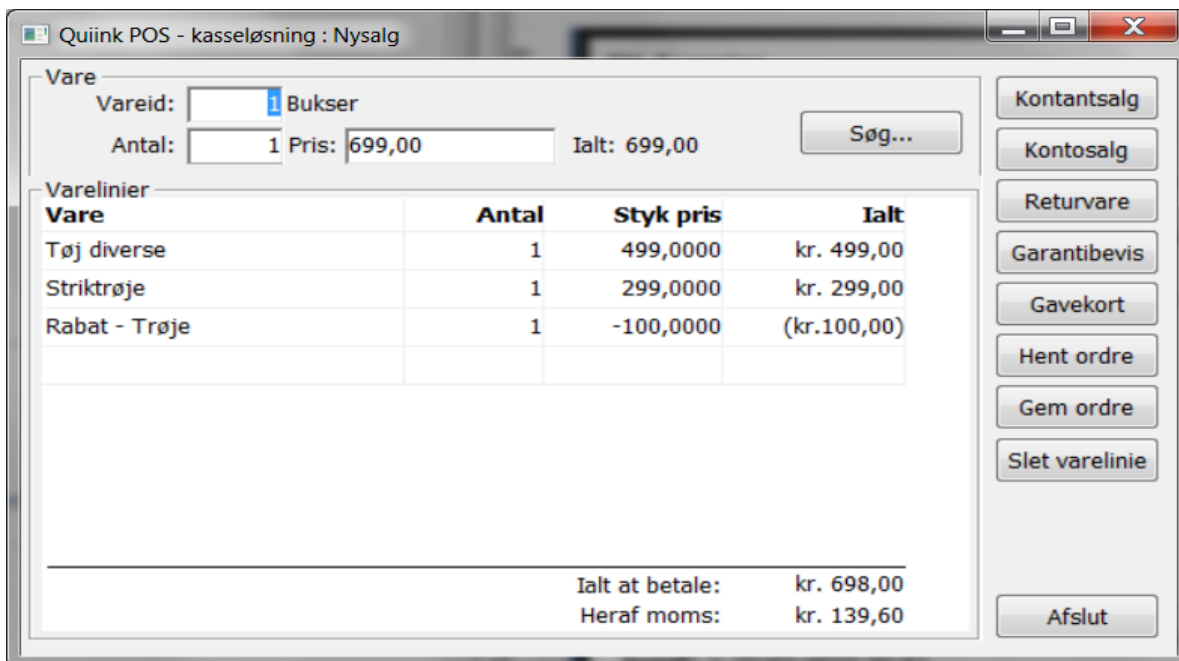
Quiink POS - kasseløsning : Nysalg

Vare
Vareid: 1 Bukser
Antal: 1 Pris: 699,00 Ialt: 699,00
Søg...

Varelinier

| Vare | Antal | Styk pris | Ialt |
|---|---|---|---|
| Tøj diverse | 1 | 499,0000 | kr. 499,00 |
| Striktrøje | 1 | 299,0000 | kr. 299,00 |
| Rabat - Trøje | 1 | -100,0000 | (kr.100,00) |
| | | | |

Ialt at betale: kr. 698,00
Heraf moms: kr. 139,60

Kontantsalg
Kontosalg
Returvare
Garantibevis
Gavekort
Hent ordre
Gem ordre
Slet varelinie
Afslut